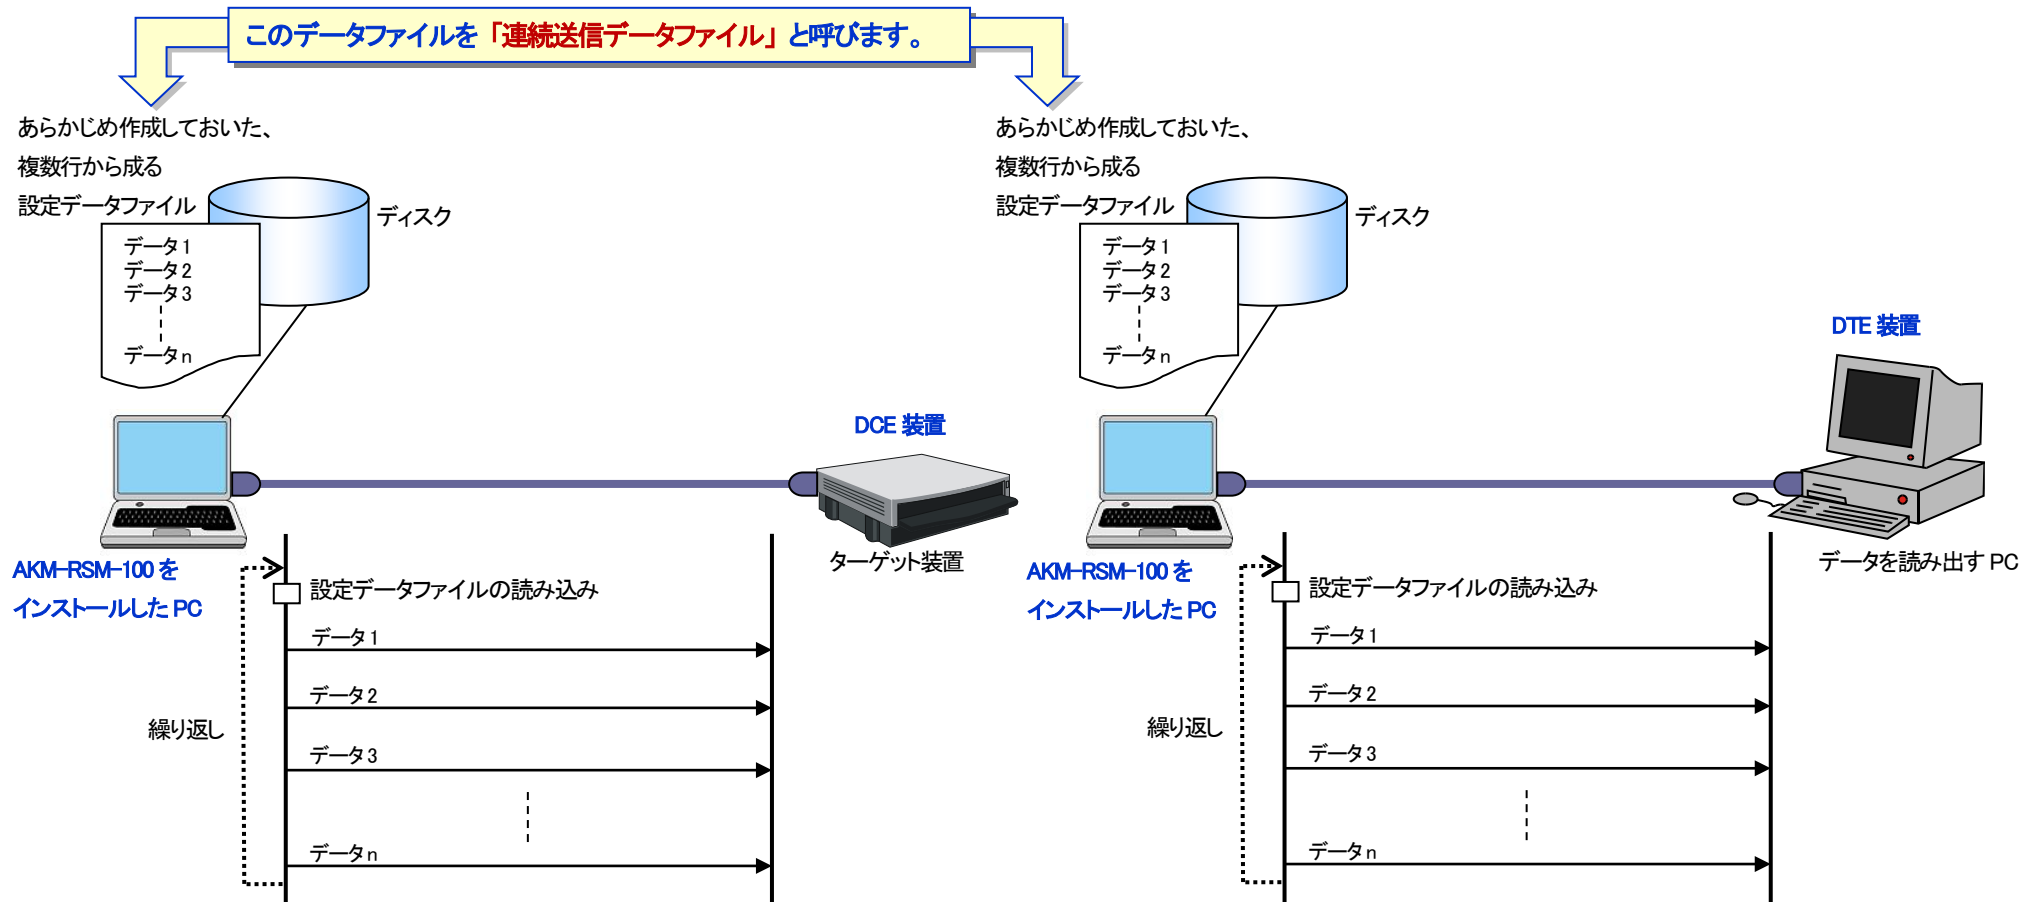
このデータファイルを「連続送信データファイル」と呼びます。

あらかじめ作成しておいた、
複数行から成る
設定データファイル

ディスク

データ１
データ２
データ３
データｎ

DCE 装置

ターゲット装置

AKM-RSM-100 を
インストールした PC

設定データファイルの読み込み

データ１

データ２

繰り返し

データ３

データｎ

あらかじめ作成しておいた、
複数行から成る
設定データファイル

ディスク

データ１
データ２
データ３
データｎ

DTE 装置

データを読み出す PC

AKM-RSM-100 を
インストールした PC

設定データファイルの読み込み

データ１

データ２

繰り返し

データ３

データｎ